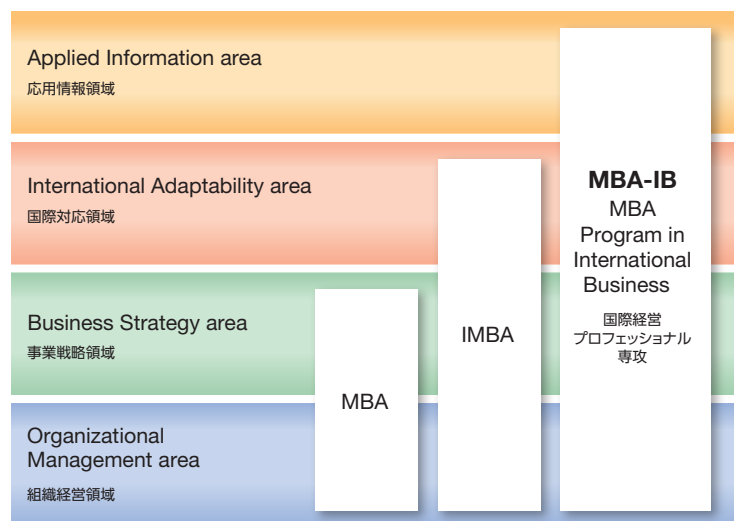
Applied Information area
応用情報領域

International Adaptability area
国際対応領域

Business Strategy area
事業戦略領域

Organizational Management area
組織経営領域

MBA

IMBA

**MBA-IB**
MBA Program in International Business
国際経営
プロフェッショナル
専攻